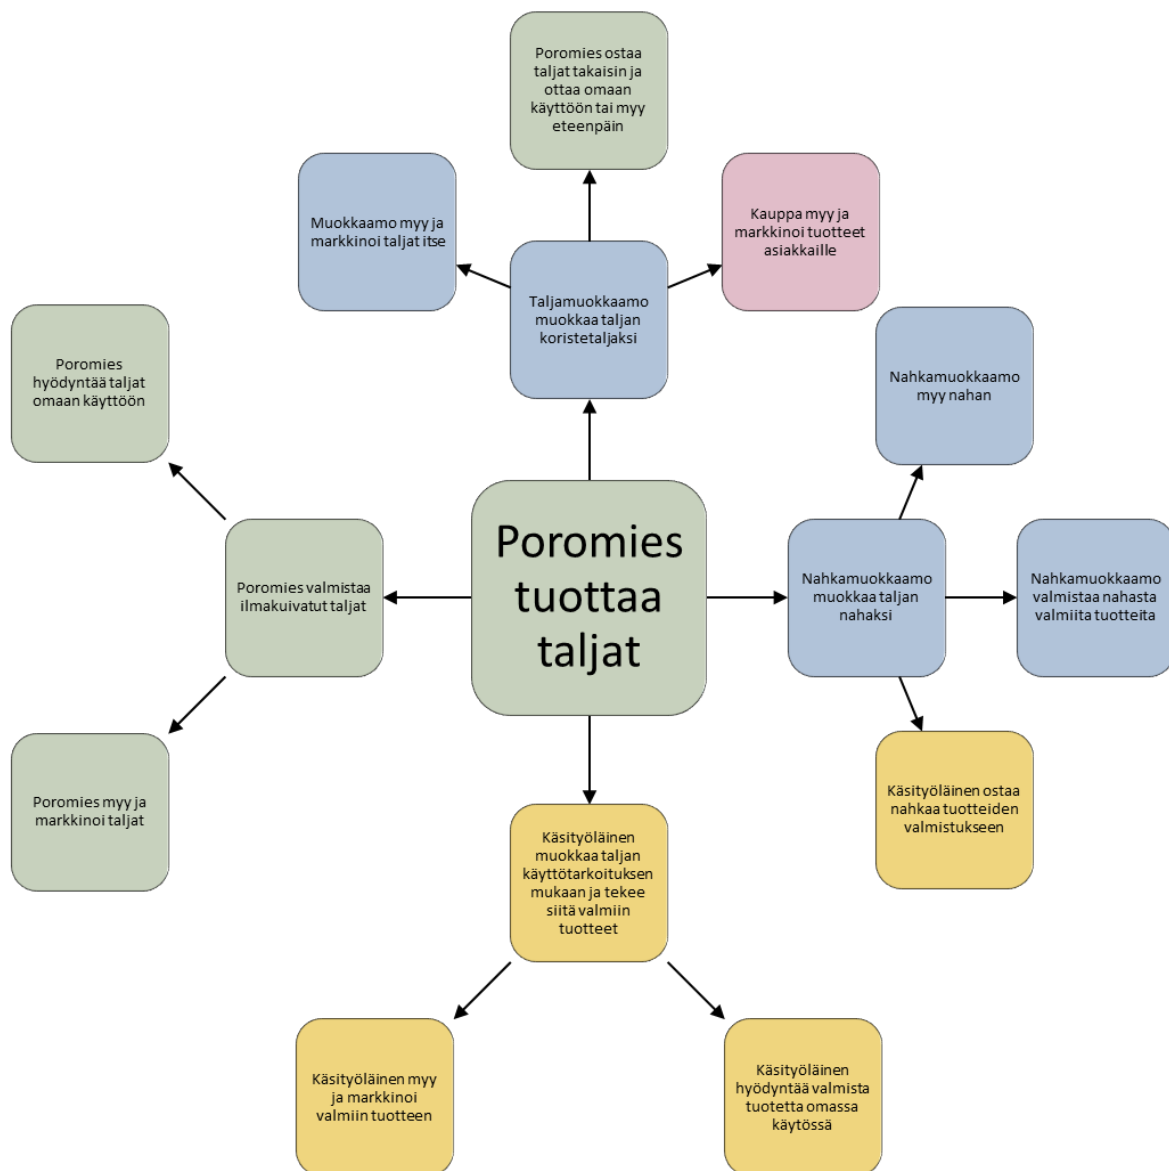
Poromies ostaa taljat takaisin ja ottaa omaan käyttöön tai myy eteenpäin

Muokkaamo myy ja markkinoi taljat itse

Kauppa myy ja markkinoi tuotteet asiakkaille

Taljamuokkaamo muokkaa taljan koristetaljaksi

Poromies hyödyntää taljat omaan käyttöön

Nahkamuokkaamo myy nahan

Poromies valmistaa ilmakuivatut taljat

Poromies tuottaa taljat

Nahkamuokkaamo muokkaa taljan nahaksi

Nahkamuokkaamo valmistaa nahasta valmiita tuotteita

Poromies myy ja markkinoi taljat

Käsityöläinen ostaa nahkaa tuotteiden valmistukseen

Käsityöläinen muokkaa taljan käyttötarkoituksen mukaan ja tekee siitä valmiin tuotteet

Käsityöläinen myy ja markkinoi valmiin tuotteen

Käsityöläinen hyödyntää valmista tuotetta omassa käytössä